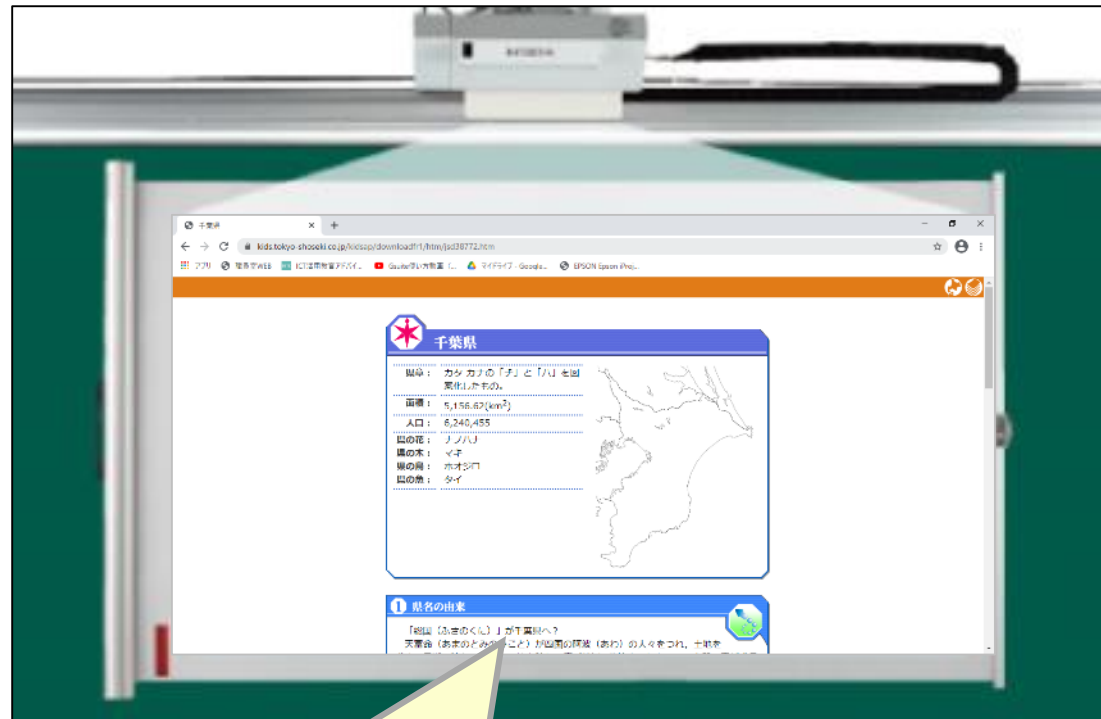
千葉県

kids.tokyo-shoseki.co.jp/kidsap/downloadfr1/htm/jsd38772.htm

アプリ　電子書籍WEB　ICT活用教育アドバイ...　Google検索の教室（...　マイドライブ - Google...　EPSON Epson iProj...

千葉県

県章：　カタカナの「チ」と「ハ」を図案化したもの。

面積：　5,156.62(km$^2$)

人口：　6,240,455

県の花：　ナノハナ
県の木：　マキ
県の鳥：　ホオジロ
県の魚：　タイ

1 県名の由来

「総国（ふさのくに）」が千葉県へ?
天富命（あまのとみのみこと）が四国の阿波（あわ）の人々をつれ、土地を
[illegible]